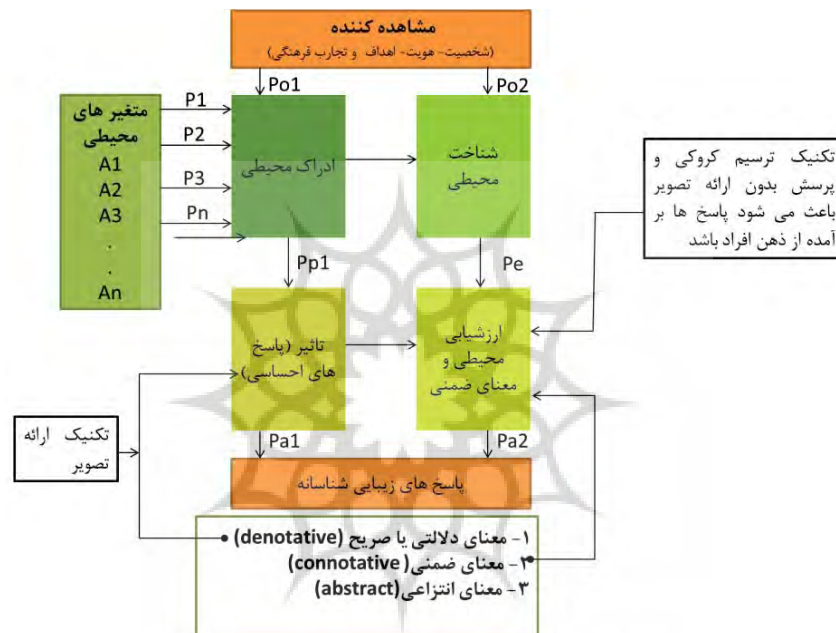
مشاهده کننده
(شخصیت- هویت- اهداف و تجارب فرهنگی)

Po1
Po2

متغیر های محیطی
A1
A2
A3
.
.
An

P1
P2
P3
Pn

ادراک محیطی

شناخت محیطی

تکنیک ترسیم کروکی و پرسش بدون ارائه تصویر باعث می شود پاسخ ها بر آمده از ذهن افراد باشد

Pp1
Pe

تاثیر (پاسخ های احساسی)

ارزشیابی محیطی و معنای ضمنی

تکنیک ارائه تصویر

Pa1
Pa2

پاسخ های زیبایی شناسانه

۱- معنای دلالتی یا صریح (denotative)
۲- معنای ضمنی( connotative)
۳- معنای انتزاعی(abstract)